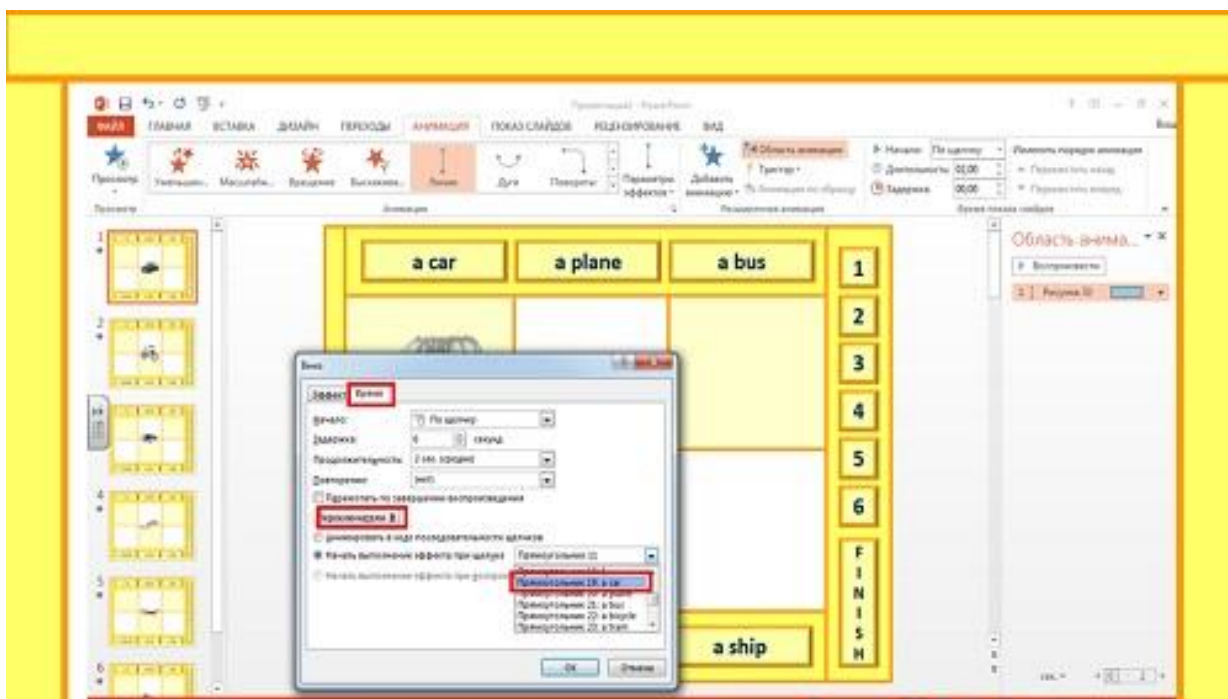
ФАЙЛ ГЛАВНАЯ ВСТАВКА ДИЗАЙН ПЕРЕХОДЫ АНИМАЦИЯ ПОКАЗ СЛАЙДОВ РЕЦЕНЗИРОВАНИЕ ВИД

Просмотр Увеличен... Масштаб... Вращение Выскакива... Линии Дуги Повороты Параметры эффектов Добавить анимацию Область анимации Триггер Анимация по образцу Начало: По щелчку Длительность: 01,00 Задержка: 00,00 Изменить порядок анимации Переместить назад Переместить вперед

Просмотр Анимация Расширенная анимация Время показа слайдов

Область анима...

Воспроизвести

1 Рисунок 30

a car

a plane

a bus

1

2

3

4

5

6

F I N I S H

a ship

Линия

Эффект Время

Начало: По щелчку

Задержка: 0 секунд

Продолжительность: 2 сек. (средне)

Повторение: (нет)

Перемотать по завершении воспроизведения

Переключатели

Анимировать в ходе последовательности щелчков

Начать выполнение эффекта при щелчке Прямоугольник 11

Начать выполнение эффекта при воспро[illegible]

Прямоугольник 19: a car

Прямоугольник 21: a bus

Прямоугольник 22: a bicycle

Прямоугольник 23: a train

ОК Отмена